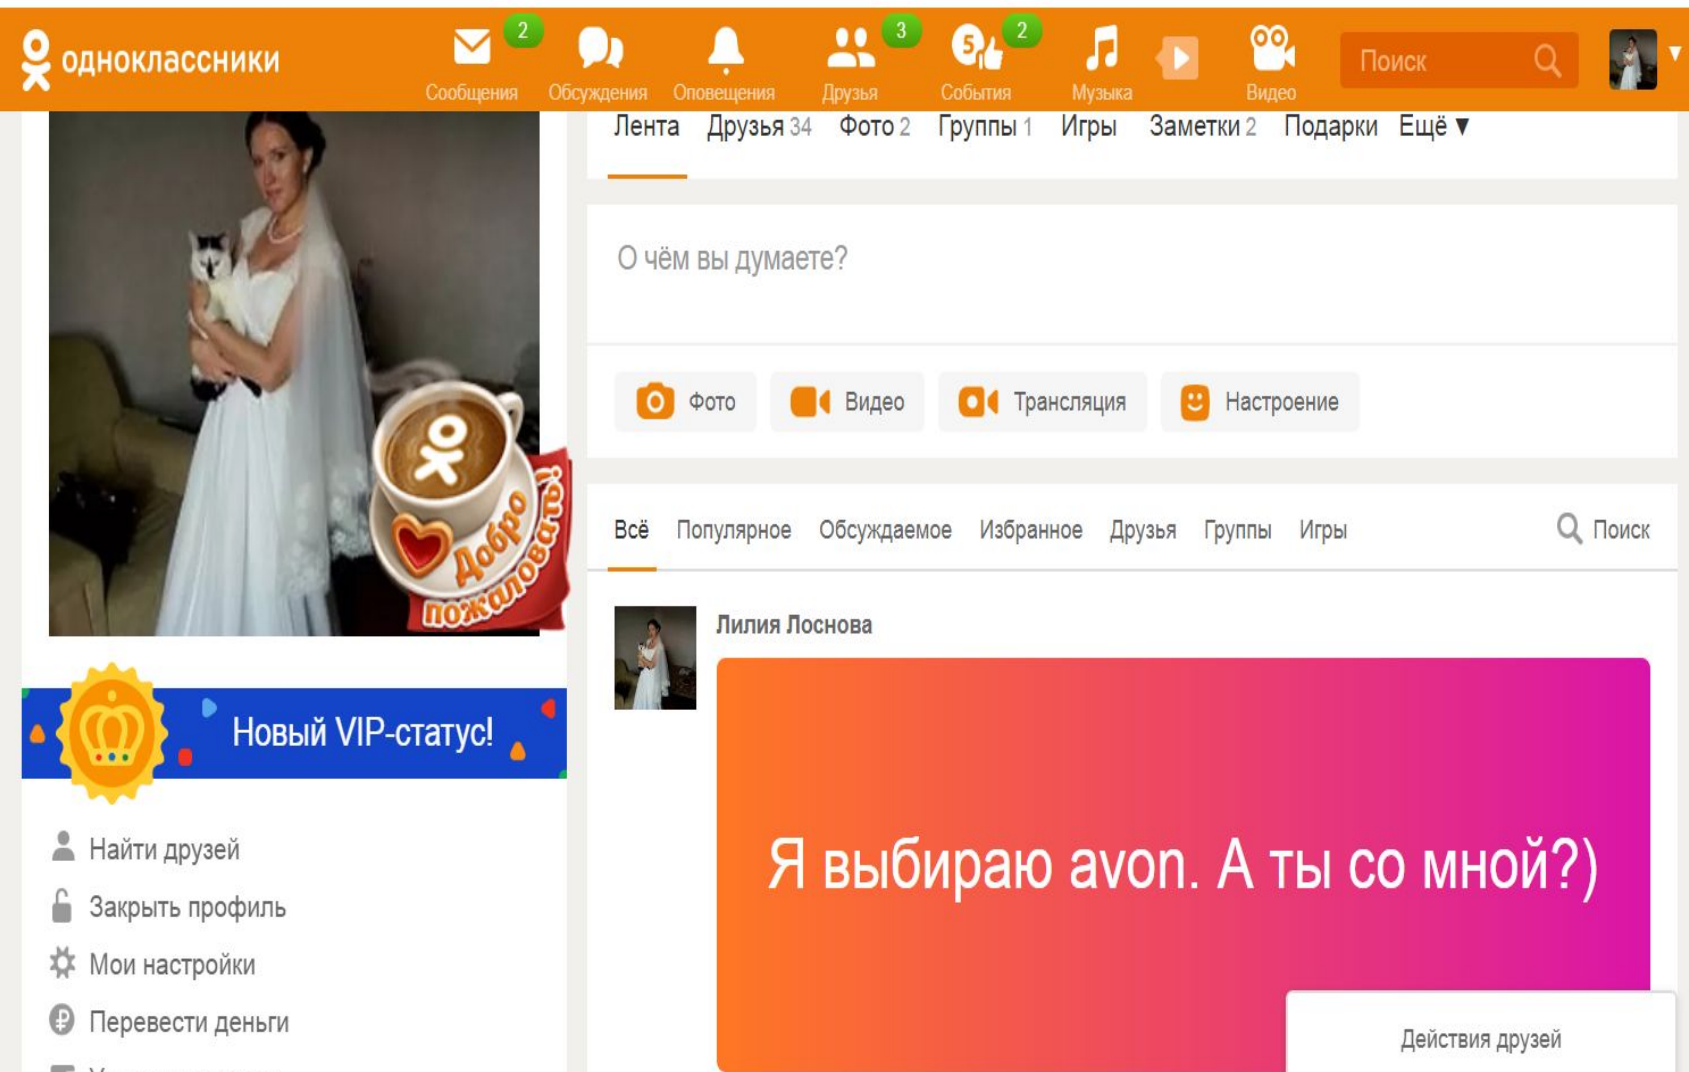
одноклассники

2 Сообщения
Обсуждения
Оповещения
3 Друзья
5 2 События
Музыка
Видео
Поиск

Лента Друзья 34 Фото 2 Группы 1 Игры Заметки 2 Подарки Ещё ▼

Добро пожаловать!

О чём вы думаете?

Фото Видео Трансляция Настроение

Всё Популярное Обсуждаемое Избранное Друзья Группы Игры Поиск

Новый VIP-статус!

Найти друзей
Закрыть профиль
Мои настройки
Перевести деньги

Лилия Лоснова

Я выбираю avon. А ты со мной?)

Действия друзей